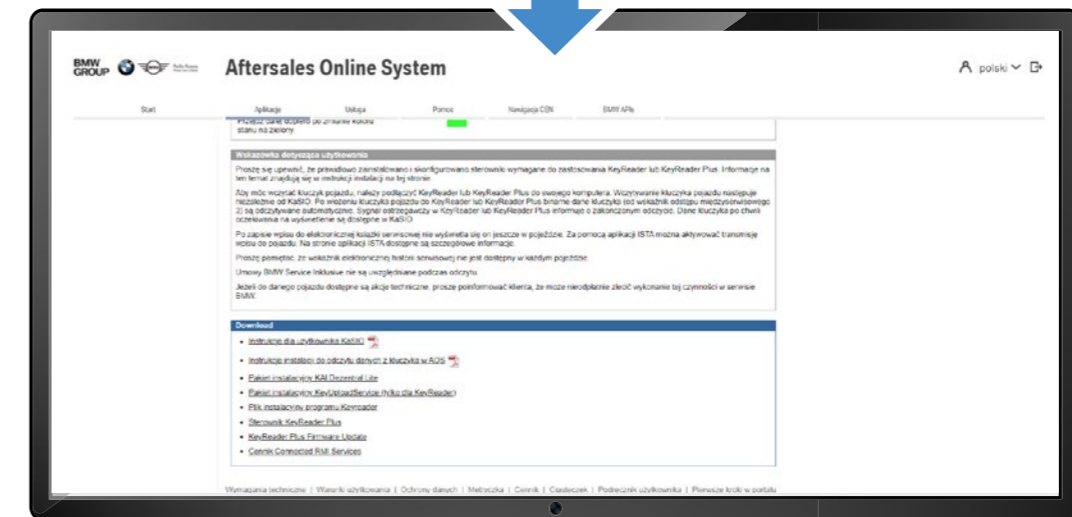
BMW GROUP

Aftersales Online System

polski

Start | Aplikacje | Usługa | Pomoc | Nawigacja CDN | BMW APIs

Przejdź dalej dopiero po zmianie koloru stanu na zielony

Wskazówka dotycząca użytkowania

Proszę się upewnić, że prawidłowo zainstalowano i skonfigurowano sterowniki wymagane do zastosowania KeyReader lub KeyReader Plus. Informacje na ten temat znajdują się w instrukcji instalacji na tej stronie.

Aby móc wczytać kluczyk pojazdu, należy podłączyć KeyReader lub KeyReader Plus do swojego komputera. Wczytywanie kluczyka pojazdu następuje niezależnie od KaSIO. Po włożeniu kluczyka pojazdu do KeyReader lub KeyReader Plus bieżące dane kluczyka (od wskaźnik odstępu międzyserwisowego 2) są odczytywane automatycznie. Sygnał ostrzegawczy w KeyReader lub KeyReader Plus informuje o zakończonym odczycie. Dane kluczyka po chwili oczekiwania na wyświetlenie są dostępne w KaSIO.

Po zapisie wpisu do elektronicznej książki serwisowej nie wyświetla się on jeszcze w pojeździe. Za pomocą aplikacji ISTA można aktywować transmisję wpisu do pojazdu. Na stronie aplikacji ISTA dostępne są szczegółowe informacje.

Proszę pamiętać, że wskaźnik elektronicznej historii serwisowej nie jest dostępny w każdym pojeździe.

Umowy BMW Service Inklusive nie są uwzględniane podczas odczytu.

Jeżeli do danego pojazdu dostępne są akcje techniczne, proszę poinformować klienta, że może nieodpłatnie zlecić wykonanie tej czynności w serwisie BMW.

Download

• Instrukcja dla użytkownika KaSIO
• Instrukcja instalacji do odczytu danych z kluczyka w AOS
• Pakiet instalacyjny KAI Dezentral Lite
• Pakiet instalacyjny KeyUploadService (tylko dla KeyReader)
• Plik instalacyjny programu Keyreader
• Sterownik KeyReader Plus
• KeyReader Plus Firmware Update
• Cennik Connected RMI Services

Wymagania techniczne | Warunki użytkowania | Ochrony danych | Metryczka | Cennik | Ciasteczek | Podręcznik użytkownika | Pierwsze kroki w portalu